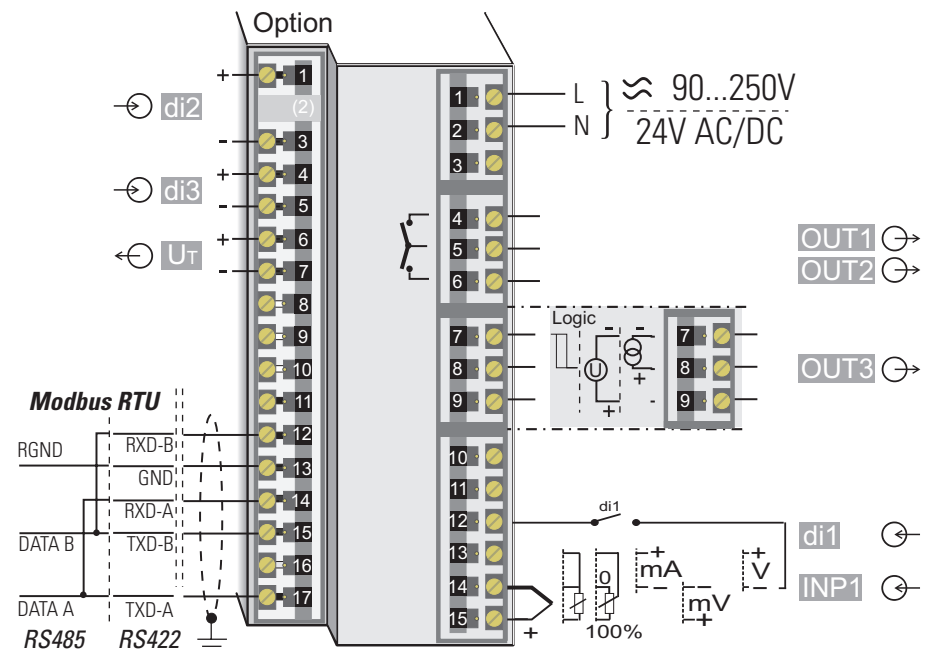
Option

+ 1
di2 (2)
- 3
+ 4
di3
- 5
+ 6
UT
- 7
8
9
10
Modbus RTU
11
RGND RXD-B 12
GND 13
RXD-A 14
DATA B TXD-B 15
16
DATA A TXD-A 17
RS485 RS422

1 L
2 N
3
90...250V
24V AC/DC

4
5
6
OUT1
OUT2

7
8
9
Logic
-
-
U
+
+
-
7
8
9
OUT3

10
11
12 di1
13
14
15
+
0
100%
+
mA
-
-
mV
+
+
V
-
di1
INP1